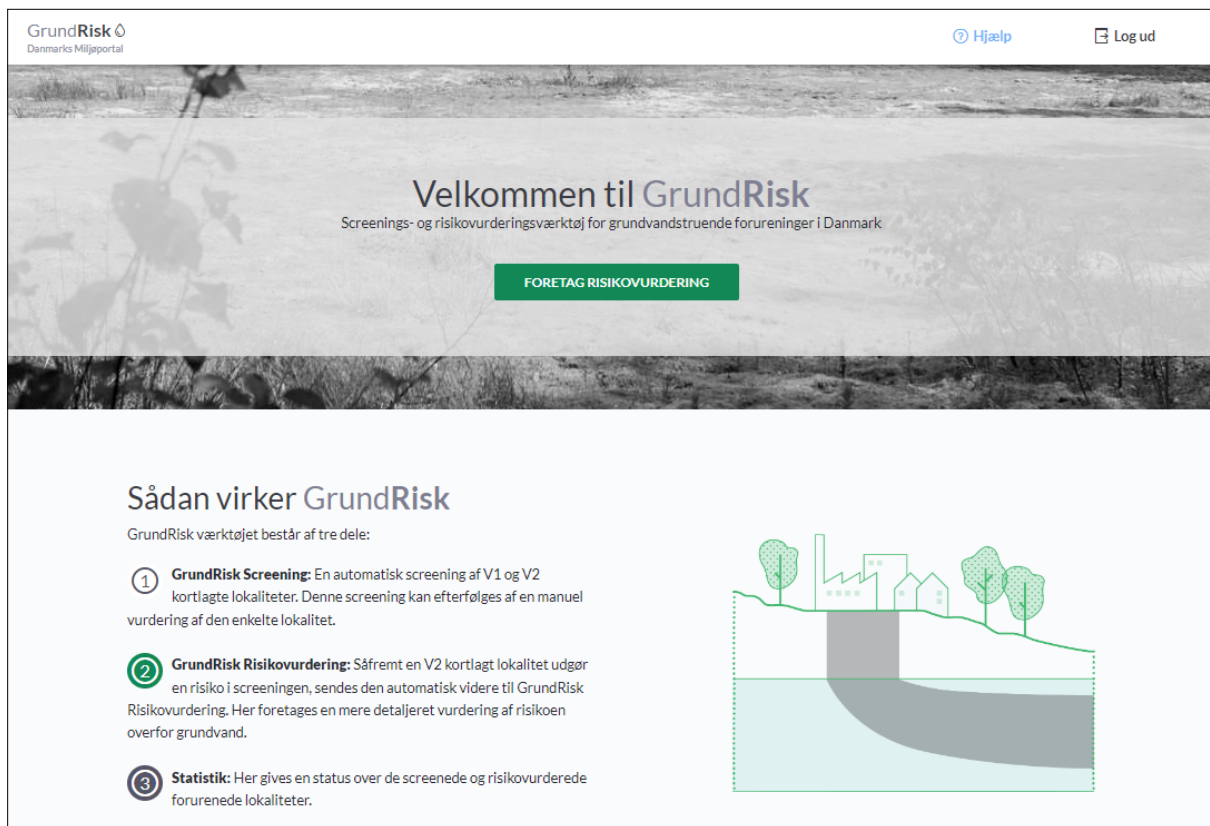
GrundRisk
Danmarks Miljøportal

Hjælp

Log ud

Velkommen til GrundRisk

Screenings- og risikovurderingsværktøj for grundvandstruende forureninger i Danmark

FORETAG RISIKOVURDERING

Sådan virker GrundRisk

GrundRisk værktøjet består af tre dele:

1 **GrundRisk Screening:** En automatisk screening af V1 og V2 kortlagte lokaliteter. Denne screening kan efterfølges af en manuel vurdering af den enkelte lokalitet.

2 **GrundRisk Risikovurdering:** Såfremt en V2 kortlagt lokalitet udgør en risiko i screeningen, sendes den automatisk videre til GrundRisk Risikovurdering. Her foretages en mere detaljeret vurdering af risikoen overfor grundvand.

3 **Statistik:** Her gives en status over de screenede og risikovurderede forurenede lokaliteter.